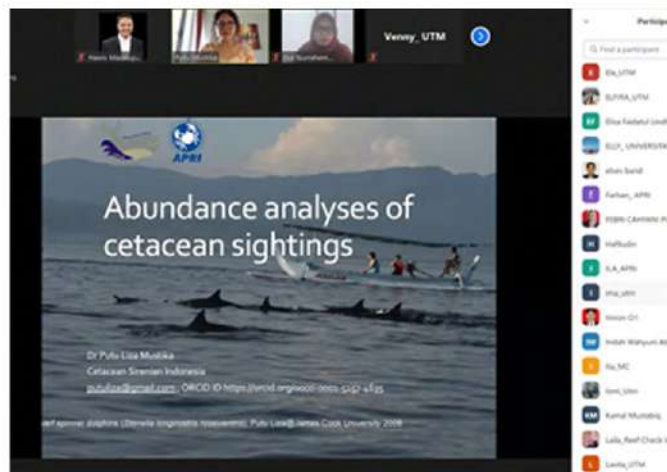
Nanic Madiku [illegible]

Putu Mustika

Sid Nursham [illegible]

Venny_ UTM

Particip

Find a participant

Ela_UTM

ELVIRA_UTM

Elsa Faidatul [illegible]

ELLY_UNIVERSITA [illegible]

efiois Saridi

Farhan_APRI

FEBRI CAHYANI P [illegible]

Hafiludin

ILA_APRI

ima_utm

Imron 01

Indah Wahyuni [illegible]

Ita_MC

Iuvic_Utm

Kamal Mustafiq

Laila_Reef Check I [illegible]

Lavita_UTM

APRI

Abundance analyses of cetacean sightings

Dr Putu Liza Mustika
Cetacean Sirenian Indonesia
putuliza@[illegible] ; ORCID ID https://orcid.org/0000-0002-5257-4635

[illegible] spinner dolphins (Stenella longirostris roseiventris). Putu Liza@James Cook University 2008